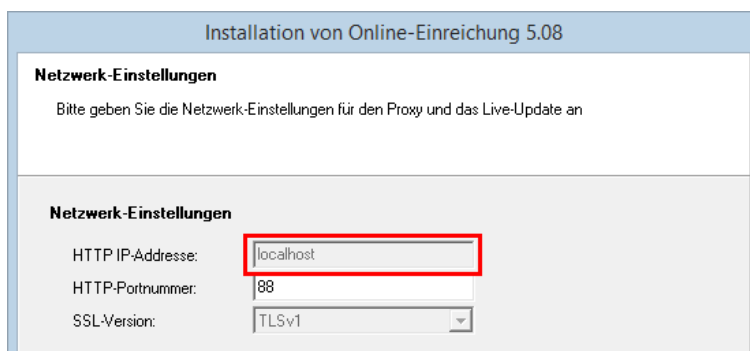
Installation von Online-Einreichung 5.08

Netzwerk-Einstellungen

Bitte geben Sie die Netzwerk-Einstellungen für den Proxy und das Live-Update an

Netzwerk-Einstellungen

HTTP IP-Addresse: localhost

HTTP-Portnummer: 88

SSL-Version: TLSv1